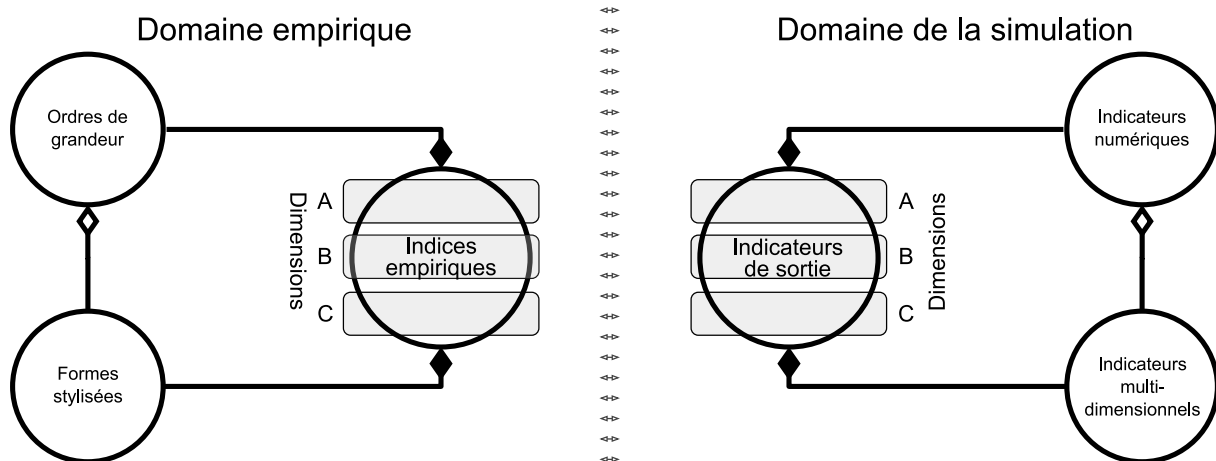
Domaine empirique

Domaine de la simulation

Ordres de grandeur

Formes stylisées

Dimensions

A

B

C

Indices empiriques

Indicateurs de sortie

A

B

C

Dimensions

Indicateurs numériques

Indicateurs multi-dimensionnels